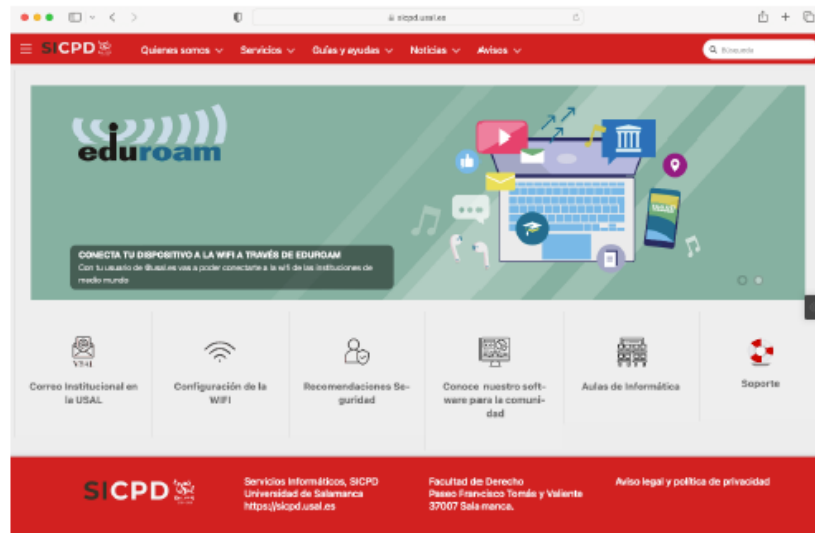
sicpd.usal.es

SICPD

Quienes somos ∨ Servicios ∨ Guías y ayudas ∨ Noticias ∨ Avisos ∨

Búsqueda

eduroam

CONECTA TU DISPOSITIVO A LA WIFI A TRAVÉS DE EDUROAM

Con tu usuario de @usal.es vas a poder conectarte a la wifi de las instituciones de medio mundo

USAL

Correo Institucional en la USAL

Configuración de la WIFI

Recomendaciones Seguridad

Conoce nuestro software para la comunidad

Aulas de Informática

Soporte

SICPD

Servicios Informáticos, SICPD
Universidad de Salamanca
https://sicpd.usal.es

Facultad de Derecho
Paseo Francisco Tomás y Valiente
37007 Salamanca.

Aviso legal y política de privacidad